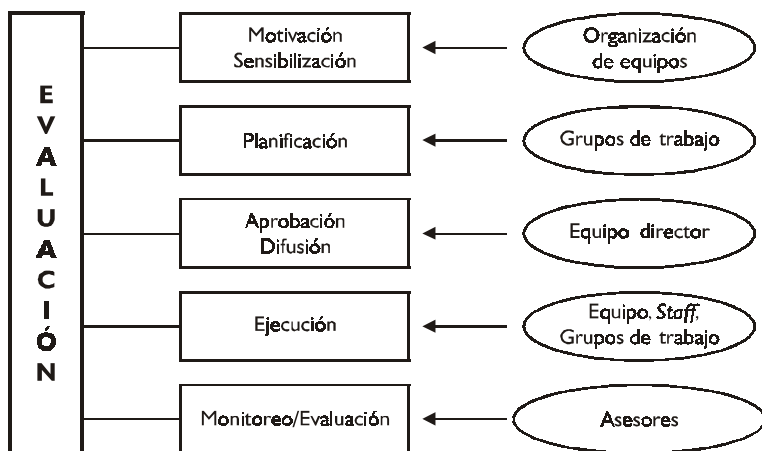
E V A L U A C I Ó N

Motivación Sensibilización

Organización de equipos

Planificación

Grupos de trabajo

Aprobación Difusión

Equipo director

Ejecución

Equipo, *Staff*, Grupos de trabajo

Monitoreo/Evaluación

Asesores